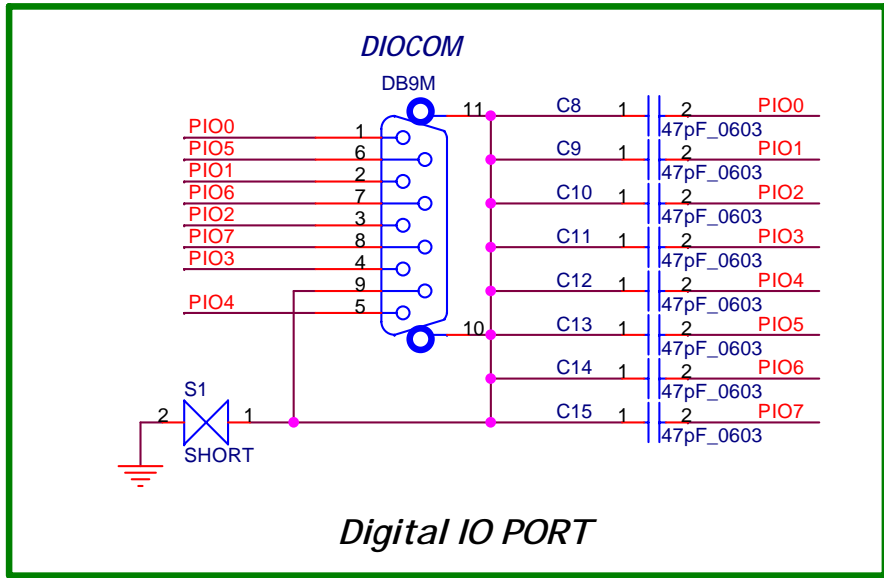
DIOCOM

DB9M

PIO0 1
PIO5 6
PIO1 2
PIO6 7
PIO2 3
PIO7 8
PIO3 4
9
PIO4 5

11
10

C8 1 2 PIO0 47pF_0603
C9 1 2 PIO1 47pF_0603
C10 1 2 PIO2 47pF_0603
C11 1 2 PIO3 47pF_0603
C12 1 2 PIO4 47pF_0603
C13 1 2 PIO5 47pF_0603
C14 1 2 PIO6 47pF_0603
C15 1 2 PIO7 47pF_0603

S1
2 1
SHORT

Digital IO PORT